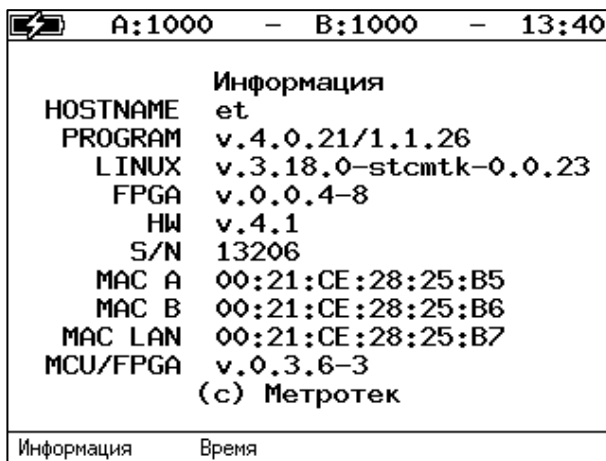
A:1000 – B:1000 – 13:40

Информация

| | |
|---|---|
| HOSTNAME | et |
| PROGRAM | v.4.0.21/1.1.26 |
| LINUX | v.3.18.0-stcmtk-0.0.23 |
| FPGA | v.0.0.4-8 |
| HW | v.4.1 |
| S/N | 13206 |
| MAC A | 00:21:CE:28:25:B5 |
| MAC B | 00:21:CE:28:25:B6 |
| MAC LAN | 00:21:CE:28:25:B7 |
| MCU/FPGA | v.0.3.6-3 |

(c) Метротек

Информация Время